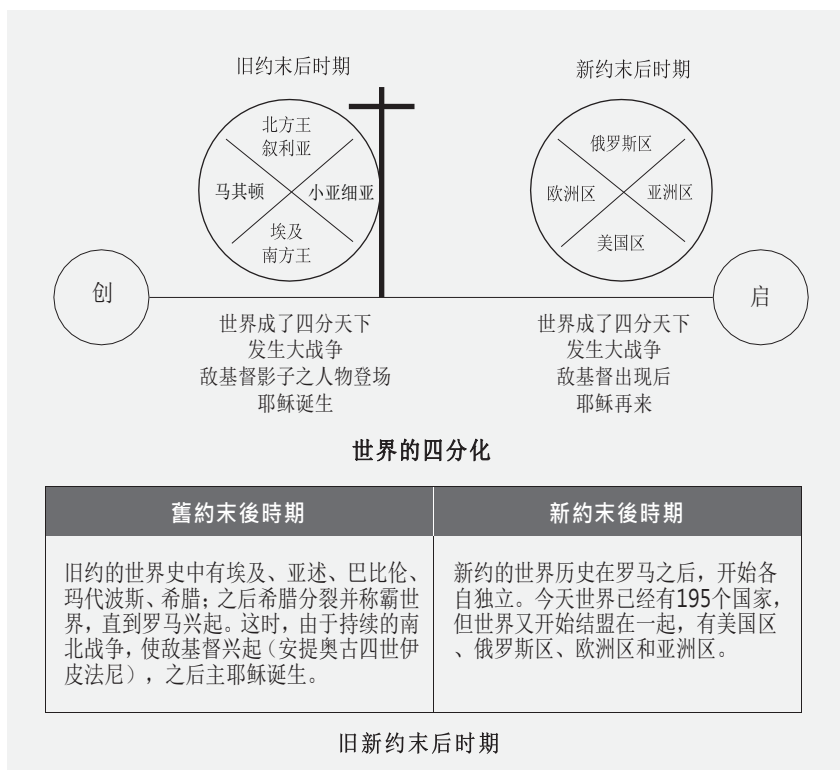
旧约末后时期

北方王
叙利亚
马其顿
小亚细亚
埃及
南方王

新约末后时期

俄罗斯区
欧洲区
亚洲区
美国区

创

启

世界成了四分天下
发生大战争
敌基督影子之人物登场
耶稣诞生

世界成了四分天下
发生大战争
敌基督出现后
耶稣再来

世界的四分化

| 舊約末後時期 | 新約末後時期 |
|---|---|
| 旧约的世界史中有埃及、亚述、巴比伦、玛代波斯、希腊；之后希腊分裂并称霸世界，直到罗马兴起。这时，由于持续的南北战争，使敌基督兴起（安提奥古四世伊皮法尼），之后主耶稣诞生。 | 新约的世界历史在罗马之后，开始各自独立。今天世界已经有195个国家，但世界又开始结盟在一起，有美国区、俄罗斯区、欧洲区和亚洲区。 |

旧新约末后时期